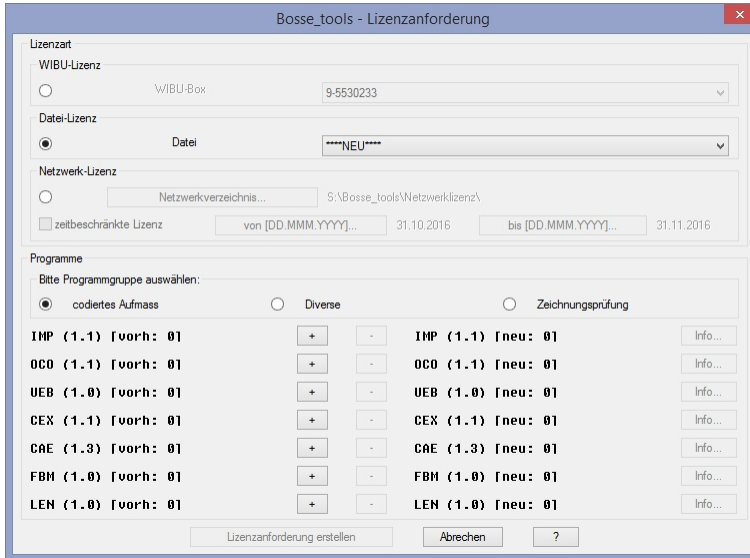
Bosse_tools - Lizenzanforderung

Lizenzart

WIBU-Lizenz

WIBU-Box

9-5530233

Datei-Lizenz

Datei

****NEU****

Netzwerk-Lizenz

Netzwerkverzeichnis...

S:\Bosse_tools\Netzwerklizenz\

zeitbeschränkte Lizenz

von [DD.MMM.YYYY]...

31.10.2016

bis [DD.MMM.YYYY]...

31.11.2016

Programme

Bitte Programmgruppe auswählen:

codiertes Aufmass

Diverse

Zeichnungsprüfung

IMP (1.1) [vorh: 0]
+
-
IMP (1.1) [neu: 0]
Info...

OCO (1.1) [vorh: 0]
+
-
OCO (1.1) [neu: 0]
Info...

UEB (1.0) [vorh: 0]
+
-
UEB (1.0) [neu: 0]
Info...

CEX (1.1) [vorh: 0]
+
-
CEX (1.1) [neu: 0]
Info...

CAE (1.3) [vorh: 0]
+
-
CAE (1.3) [neu: 0]
Info...

FBM (1.0) [vorh: 0]
+
-
FBM (1.0) [neu: 0]
Info...

LEN (1.0) [vorh: 0]
+
-
LEN (1.0) [neu: 0]
Info...

Lizenzanforderung erstellen

Abrechen

?